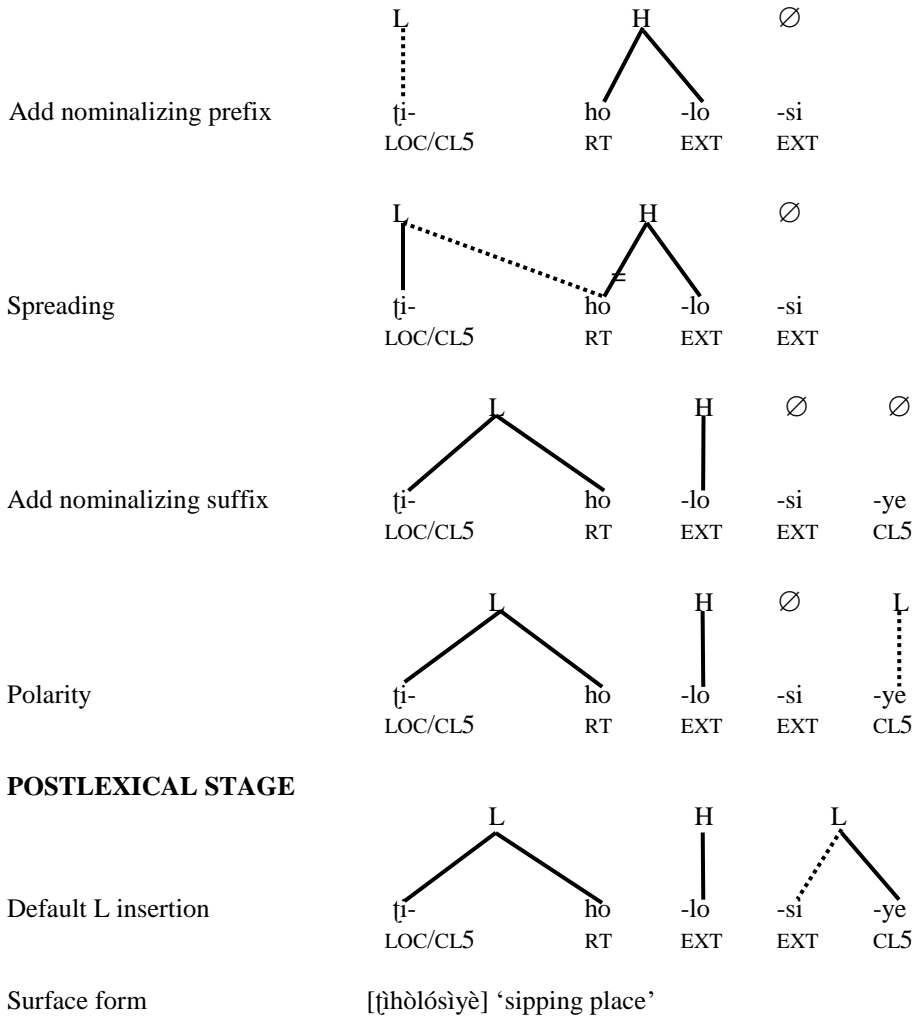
L H ∅

Add nominalizing prefix ṭi- ho -lo -si
LOC/CL5 RT EXT EXT

L H ∅

Spreading ṭi- ho -lo -si
LOC/CL5 RT EXT EXT

L H ∅ ∅

Add nominalizing suffix ṭi- ho -lo -si -ye
LOC/CL5 RT EXT EXT CL5

L H ∅ L

Polarity ṭi- ho -lo -si -ye
LOC/CL5 RT EXT EXT CL5

**POSTLEXICAL STAGE**

L H L

Default L insertion ṭi- ho -lo -si -ye
LOC/CL5 RT EXT EXT CL5

Surface form [ṭ̀ìhòlósìyè] 'sipping place'